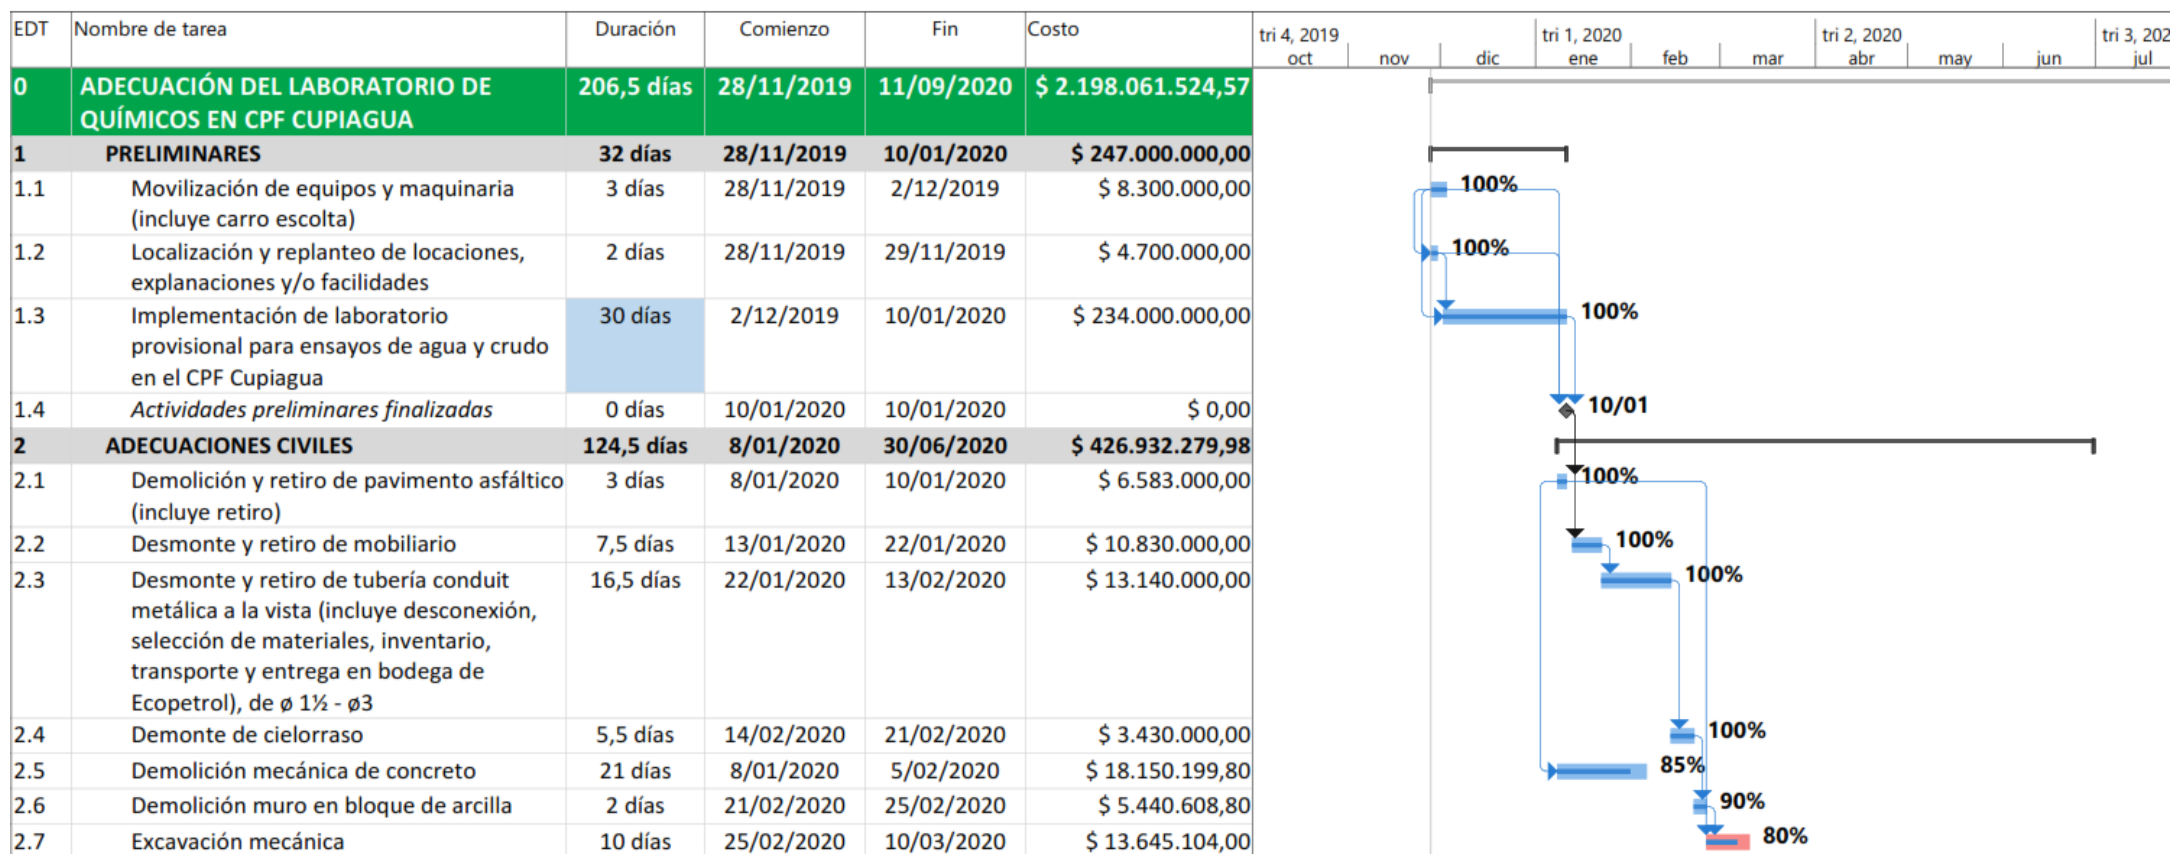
| EDT | Nombre de tarea | Duración | Comienzo | Fin | Costo |
|---|---|---|---|---|---|
| 0 | ADECUACIÓN DEL LABORATORIO DE QUÍMICOS EN CPF CUPIAGUA | 206,5 días | 28/11/2019 | 11/09/2020 | $ 2.198.061.524,57 |
| 1 | PRELIMINARES | 32 días | 28/11/2019 | 10/01/2020 | $ 247.000.000,00 |
| 1.1 | Movilización de equipos y maquinaria (incluye carro escolta) | 3 días | 28/11/2019 | 2/12/2019 | $ 8.300.000,00 |
| 1.2 | Localización y replanteo de locaciones, explanaciones y/o facilidades | 2 días | 28/11/2019 | 29/11/2019 | $ 4.700.000,00 |
| 1.3 | Implementación de laboratorio provisional para ensayos de agua y crudo en el CPF Cupiagua | 30 días | 2/12/2019 | 10/01/2020 | $ 234.000.000,00 |
| 1.4 | Actividades preliminares finalizadas | 0 días | 10/01/2020 | 10/01/2020 | $ 0,00 |
| 2 | ADECUACIONES CIVILES | 124,5 días | 8/01/2020 | 30/06/2020 | $ 426.932.279,98 |
| 2.1 | Demolición y retiro de pavimento asfáltico (incluye retiro) | 3 días | 8/01/2020 | 10/01/2020 | $ 6.583.000,00 |
| 2.2 | Desmonte y retiro de mobiliario | 7,5 días | 13/01/2020 | 22/01/2020 | $ 10.830.000,00 |
| 2.3 | Desmonte y retiro de tubería conduit metálica a la vista (incluye desconexión, selección de materiales, inventario, transporte y entrega en bodega de Ecopetrol), de ø 1½ - ø3 | 16,5 días | 22/01/2020 | 13/02/2020 | $ 13.140.000,00 |
| 2.4 | Demonte de cielorraso | 5,5 días | 14/02/2020 | 21/02/2020 | $ 3.430.000,00 |
| 2.5 | Demolición mecánica de concreto | 21 días | 8/01/2020 | 5/02/2020 | $ 18.150.199,80 |
| 2.6 | Demolición muro en bloque de arcilla | 2 días | 21/02/2020 | 25/02/2020 | $ 5.440.608,80 |
| 2.7 | Excavación mecánica | 10 días | 25/02/2020 | 10/03/2020 | $ 13.645.104,00 |

tri 4, 2019 tri 1, 2020 tri 2, 2020 tri 3, 202
oct nov dic ene feb mar abr may jun jul

100%
100%
100%
10/01
100%
100%
100%
100%
85%
90%
80%